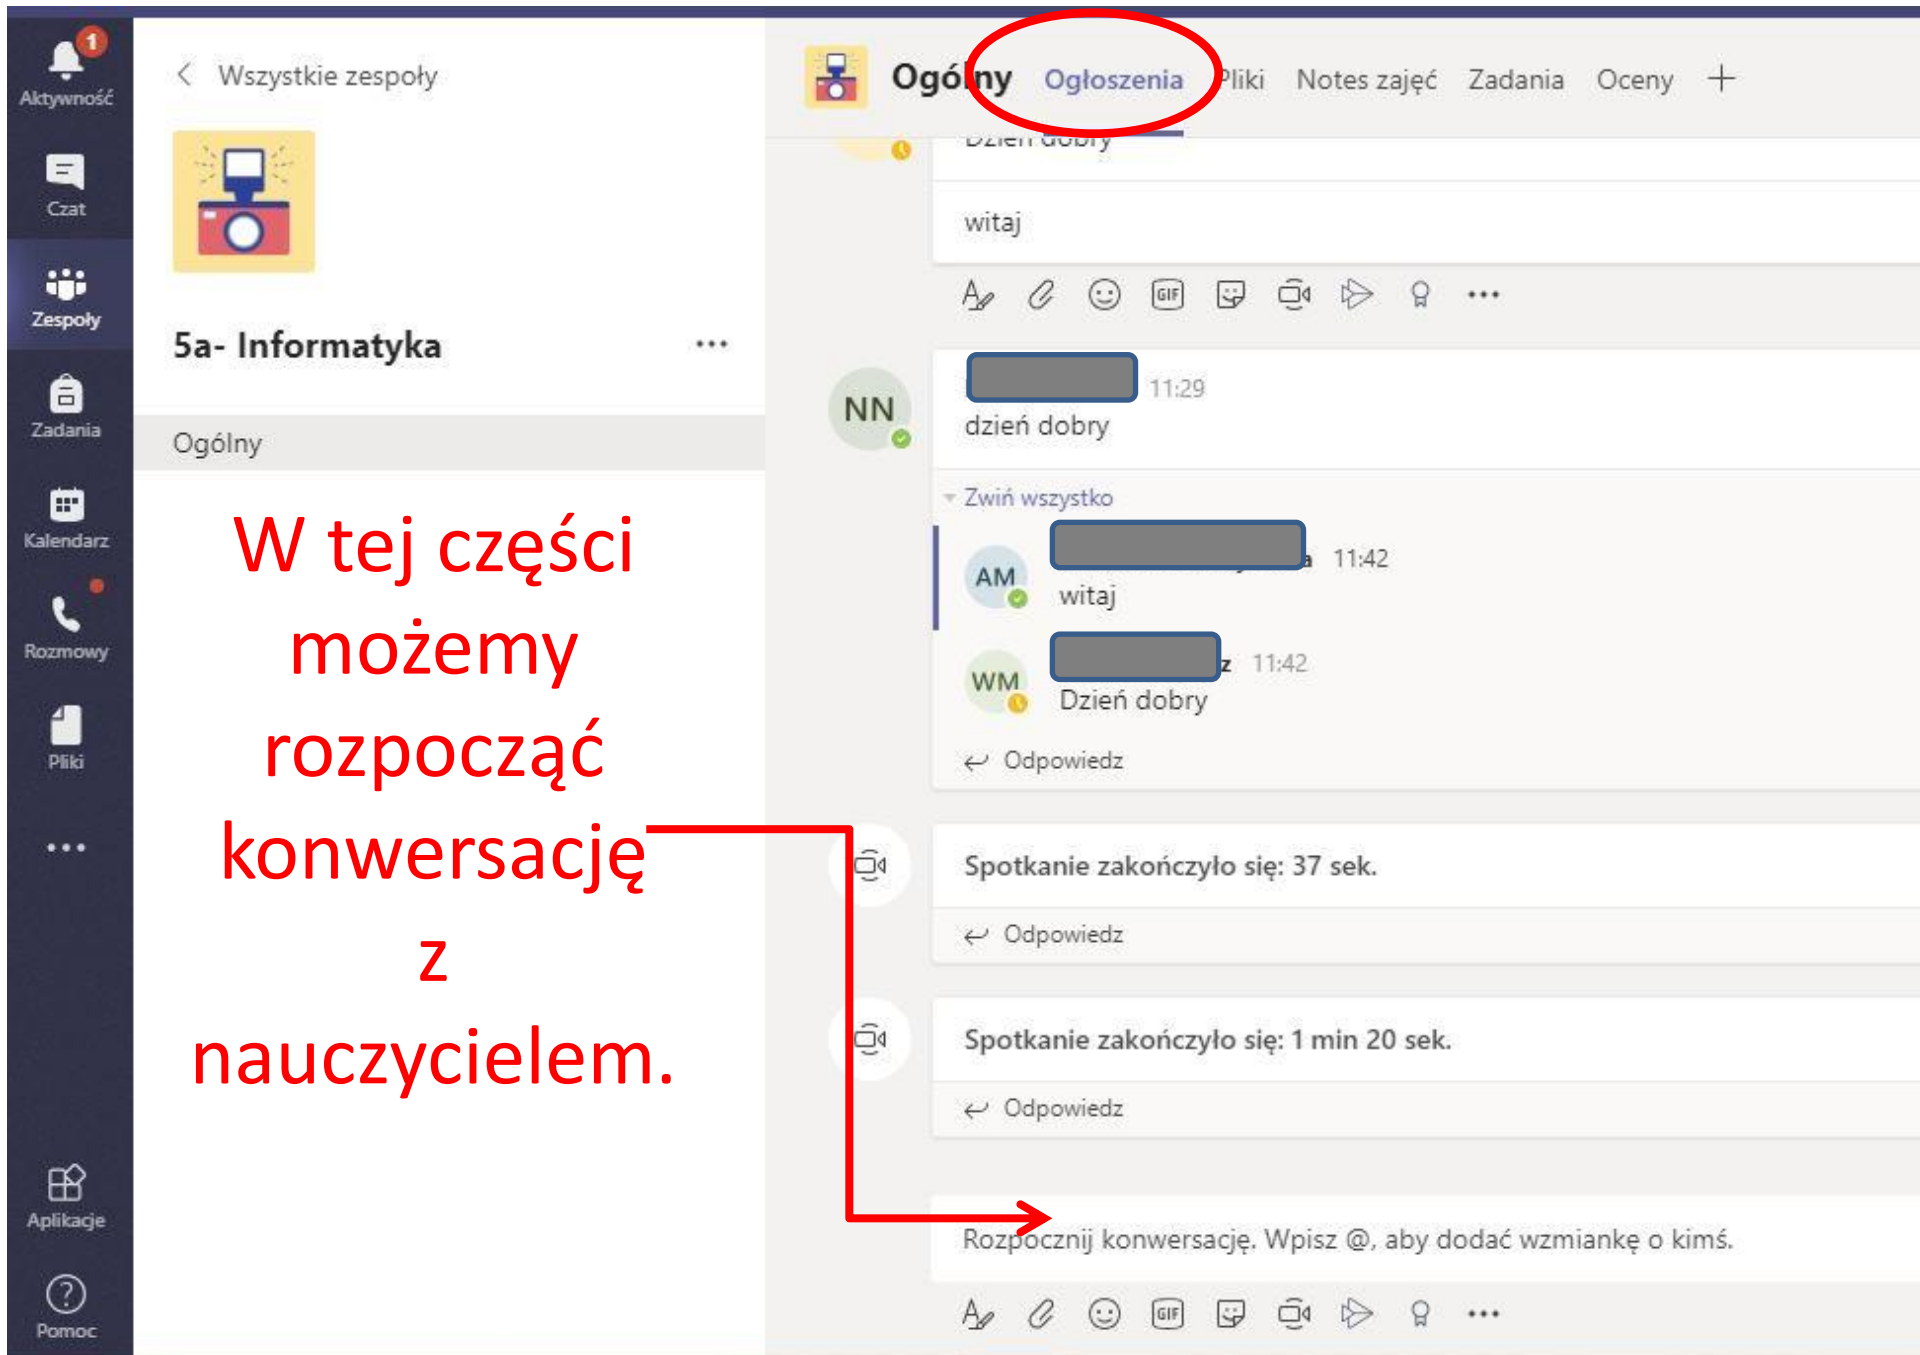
1
Aktywność
Czat
Zespoły
Zadania
Kalendarz
Rozmowy
Pliki
...
Aplikacje
Pomoc

Wszystkie zespoły

5a- Informatyka ...

Ogólny

W tej części możemy rozpocząć konwersację z nauczycielem.

Ogólny Ogłoszenia Pliki Notes zajęć Zadania Oceny +

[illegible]

witaj

NN 11:29
dzień dobry

Zwiń wszystko

AM 11:42
witaj

WM 11:42
Dzień dobry

Odpowiedz

Spotkanie zakończyło się: 37 sek.

Odpowiedz

Spotkanie zakończyło się: 1 min 20 sek.

Odpowiedz

Rozpocznij konwersację. Wpisz @, aby dodać wzmiankę o kimś.